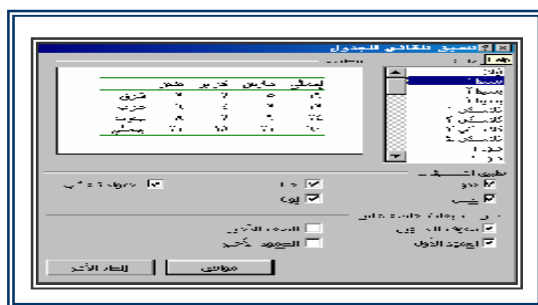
تنسيق تلقائي للجدول

بسيط ١
بسيط ٢
بسيط ٣
كلاسيكي ١
كلاسيكي ٢
كلاسيكي ٣
كلاسيكي ٤

| | يناير | فبراير | مارس | المجموع |
|---|---|---|---|---|
| شرق | ٧ | ٧ | ٥ | ١٩ |
| غرب | ٦ | ٤ | ٧ | ١٧ |
| جنوب | ٨ | ٧ | ٩ | ٢٤ |
| المجموع | ٢١ | ١٨ | ٢١ | ٦٠ |

تطبيق التنسيقات
حدود
تظليل
خط
لون
احتواء تلقائي

تطبيق تنسيقات خاصة على
صفوف العناوين
العمود الأول
الصف الأخير
العمود الأخير

موافق
إلغاء الأمر